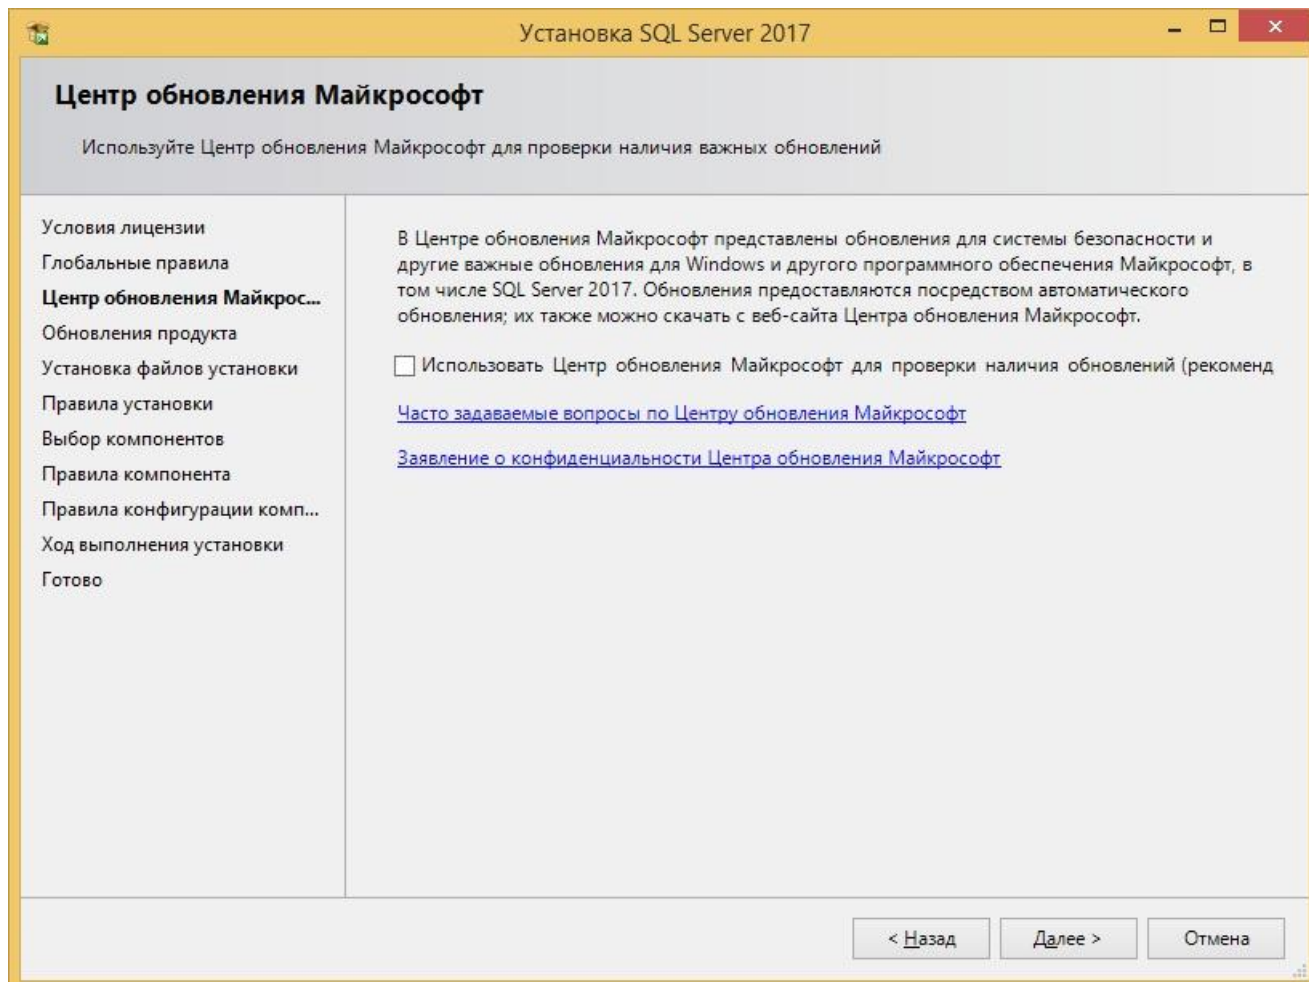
Установка SQL Server 2017

Центр обновления Майкрософт

Используйте Центр обновления Майкрософт для проверки наличия важных обновлений

Условия лицензии
Глобальные правила
Центр обновления Майкрос...
Обновления продукта
Установка файлов установки
Правила установки
Выбор компонентов
Правила компонента
Правила конфигурации комп...
Ход выполнения установки
Готово

В Центре обновления Майкрософт представлены обновления для системы безопасности и другие важные обновления для Windows и другого программного обеспечения Майкрософт, в том числе SQL Server 2017. Обновления предоставляются посредством автоматического обновления; их также можно скачать с веб-сайта Центра обновления Майкрософт.

Использовать Центр обновления Майкрософт для проверки наличия обновлений (рекоменд

Часто задаваемые вопросы по Центру обновления Майкрософт

Заявление о конфиденциальности Центра обновления Майкрософт

< Назад
Далее >
Отмена